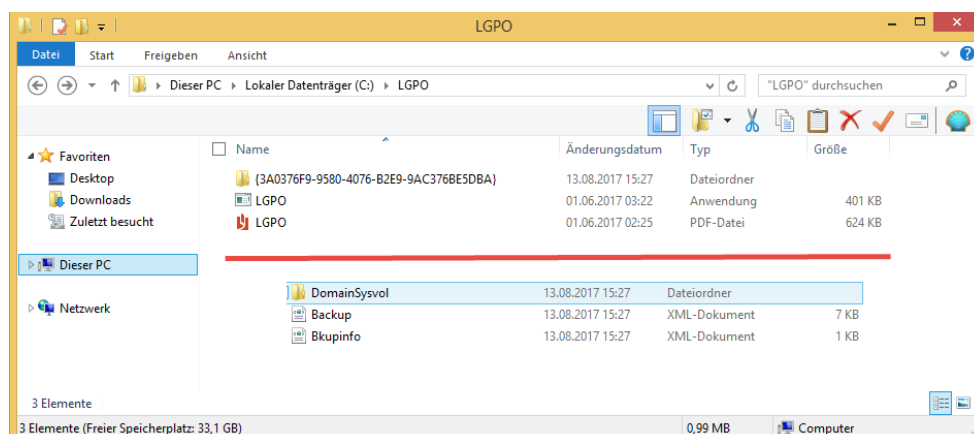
LGPO

Datei Start Freigeben Ansicht

Dieser PC › Lokaler Datenträger (C:) › LGPO

"LGPO" durchsuchen

Favoriten
Desktop
Downloads
Zuletzt besucht

Dieser PC

Netzwerk

| Name | Änderungsdatum | Typ | Größe |
|---|---|---|---|
| {3A0376F9-9580-4076-B2E9-9AC376BE5DBA} | 13.08.2017 15:27 | Dateiordner | |
| LGPO | 01.06.2017 03:22 | Anwendung | 401 KB |
| LGPO | 01.06.2017 02:25 | PDF-Datei | 624 KB |

| DomainSysvol | 13.08.2017 15:27 | Dateiordner | |
|---|---|---|---|
| Backup | 13.08.2017 15:27 | XML-Dokument | 7 KB |
| Bkupinfo | 13.08.2017 15:27 | XML-Dokument | 1 KB |

3 Elemente

3 Elemente (Freier Speicherplatz: 33,1 GB) 0,99 MB Computer